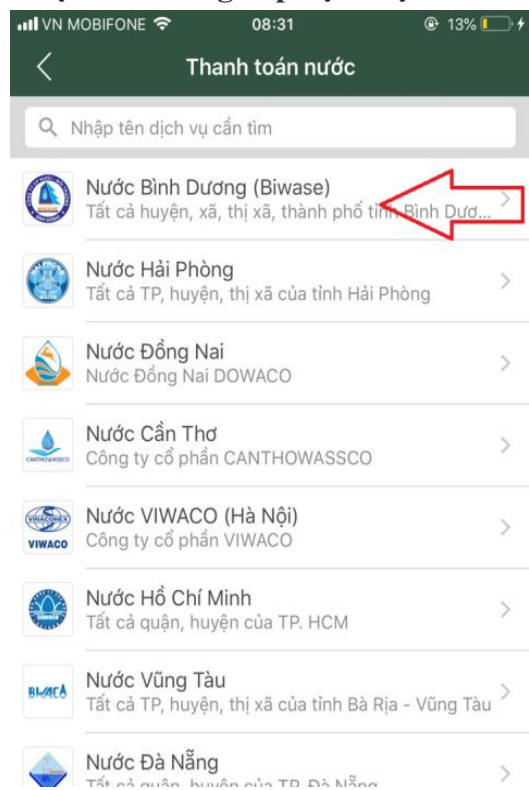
VN MOBIFONE 08:31 13%

Thanh toán nước

Nhập tên dịch vụ cần tìm

Nước Bình Dương (Biwase)
Tất cả huyện, xã, thị xã, thành phố tỉnh Bình Dương...

Nước Hải Phòng
Tất cả TP, huyện, thị xã của tỉnh Hải Phòng

Nước Đồng Nai
Nước Đồng Nai DOWACO

Nước Cần Thơ
Công ty cổ phần CANTHOWASSCO

Nước VIWACO (Hà Nội)
Công ty cổ phần VIWACO

Nước Hồ Chí Minh
Tất cả quận, huyện của TP. HCM

Nước Vũng Tàu
Tất cả TP, huyện, thị xã của tỉnh Bà Rịa - Vũng Tàu

Nước Đà Nẵng
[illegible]